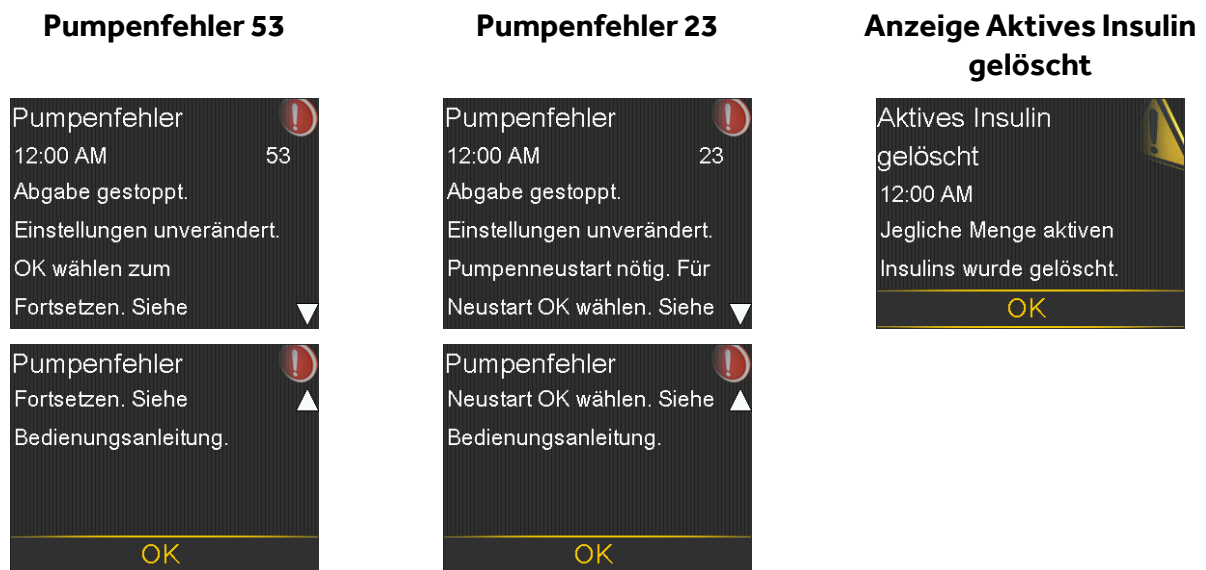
**Pumpenfehler 53**

Pumpenfehler
12:00 AM 53
Abgabe gestoppt.
Einstellungen unverändert.
OK wählen zum
Fortsetzen. Siehe

Pumpenfehler
Fortsetzen. Siehe
Bedienungsanleitung.
OK

**Pumpenfehler 23**

Pumpenfehler
12:00 AM 23
Abgabe gestoppt.
Einstellungen unverändert.
Pumpenneustart nötig. Für
Neustart OK wählen. Siehe

Pumpenfehler
Neustart OK wählen. Siehe
Bedienungsanleitung.
OK

**Anzeige Aktives Insulin gelöscht**

Aktives Insulin
gelöscht
12:00 AM
Jegliche Menge aktiven
Insulins wurde gelöscht.
OK